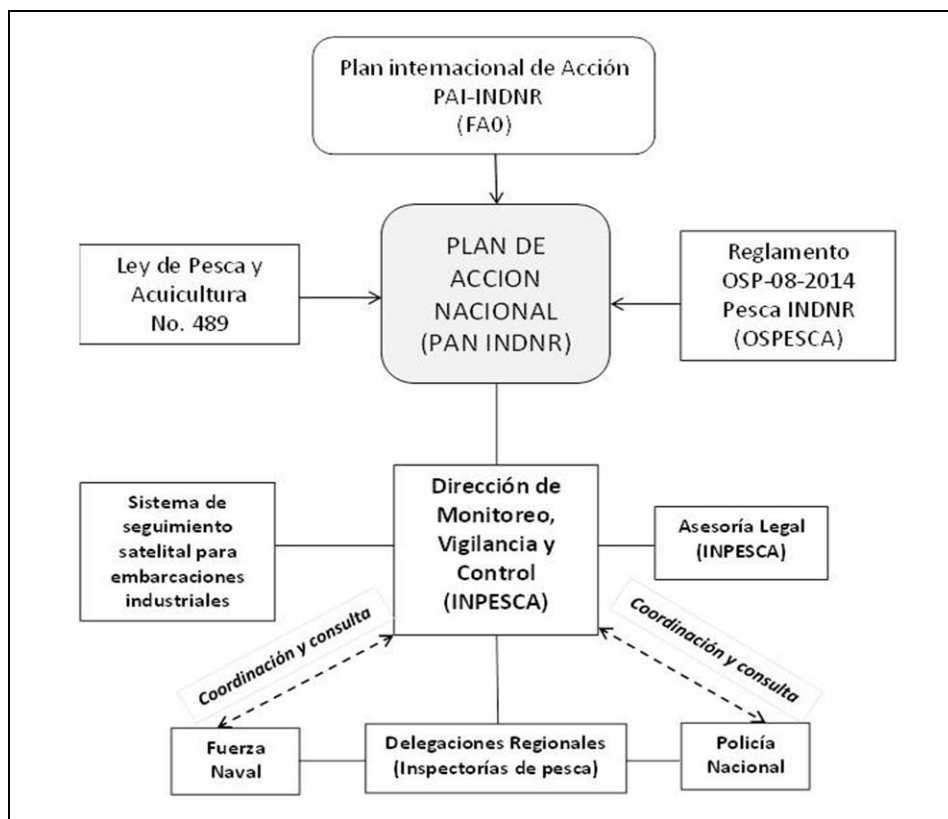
Plan intemacional de Acción
PAI-INDNR
(FA0)

Ley de Pesca y Acuicultura No. 489

PLAN DE ACCION NACIONAL (PAN INDNR)

Reglamento OSP-08-2014 Pesca INDNR (OSPESCA)

Sistema de seguimiento satelital para embarcaciones industriales

Dirección de Monitoreo, Vigilancia y Control (INPESCA)

Asesoría Legal (INPESCA)

Coordinación y consulta

Coordinación y consulta

Fuerza Naval

Delegaciones Regionales (Inspectorías de pesca)

Policía Nacional